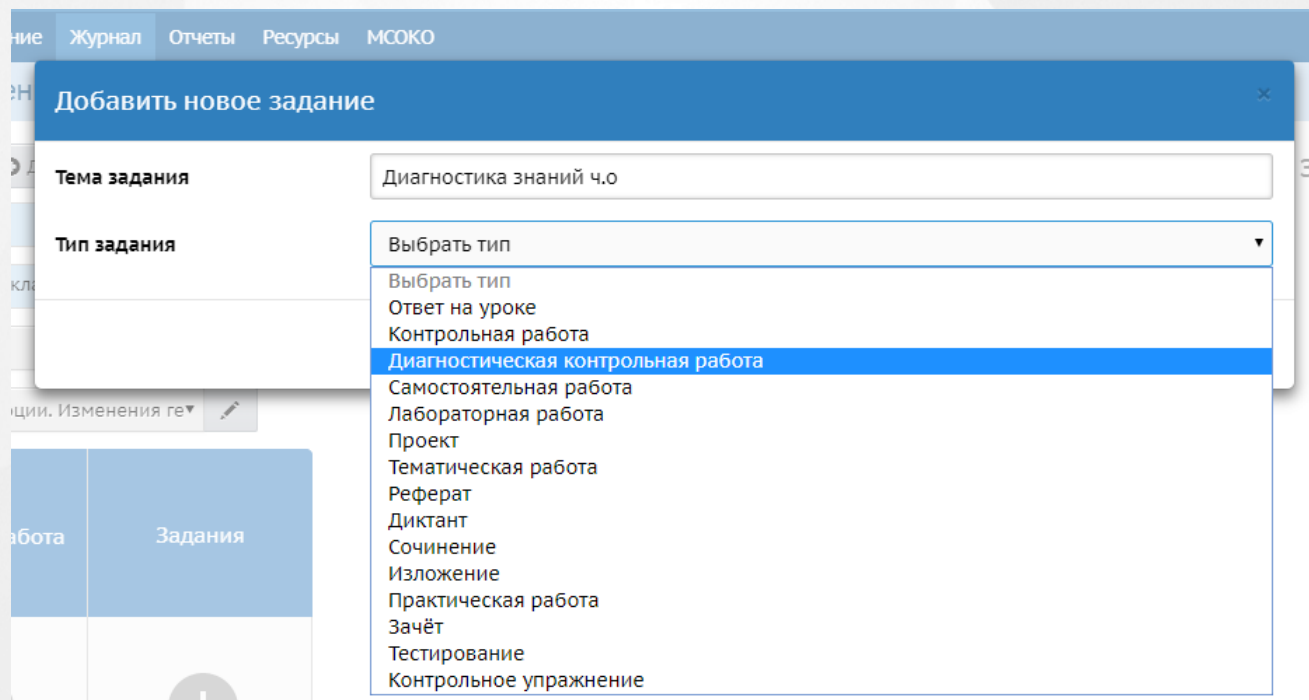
ние Журнал Отчеты Ресурсы МСОКО

Добавить новое задание

×

Тема задания

Диагностика знаний ч.о

Тип задания

Выбрать тип

Выбрать тип
Ответ на уроке
Контрольная работа
Диагностическая контрольная работа
Самостоятельная работа
Лабораторная работа
Проект
Тематическая работа
Реферат
Диктант
Сочинение
Изложение
Практическая работа
Зачёт
Тестирование
Контрольное упражнение

ции. Изменения ге

абота

Задания